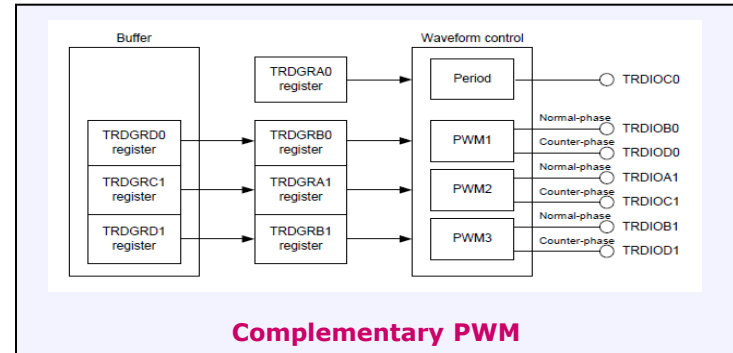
Buffer

Waveform control

TRDGRA0 register

Period

TRDIOC0

TRDGRD0 register

TRDGRB0 register

PWM1

Normal-phase

TRDIOB0

Counter-phase

TRDIOD0

TRDGRC1 register

TRDGRA1 register

PWM2

Normal-phase

TRDIOA1

Counter-phase

TRDIOC1

TRDGRD1 register

TRDGRB1 register

PWM3

Normal-phase

TRDIOB1

Counter-phase

TRDIOD1

Complementary PWM